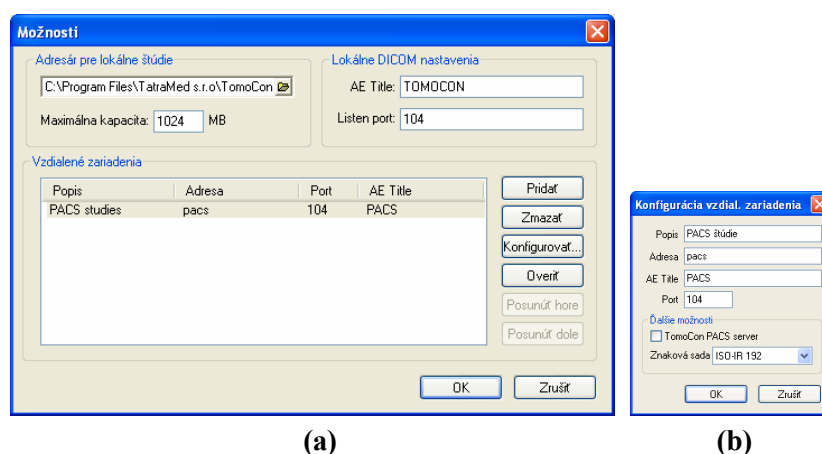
Možnosti

Adresár pre lokálne štúdie
C:\Program Files\TatraMed s.r.o\TomoCon
Maximálna kapacita: 1024 MB

Lokálne DICOM nastavenia
AE Title: TOMOCON
Listen port: 104

Vzdialené zariadenia

| Popis | Adresa | Port | AE Title |
|---|---|---|---|
| PACS studies | pacs | 104 | PACS |

Pridať
Zmazať
Konfigurovať...
Overiť
Posunúť hore
Posunúť dole

OK
Zrušiť

(a)

Konfigurácia vzdial. zariadenia

Popis PACS štúdie
Adresa pacs
AE Title PACS
Port 104

Ďalšie možnosti
TomoCon PACS server
Znaková sada ISO-IR 192

OK
Zrušiť

(b)